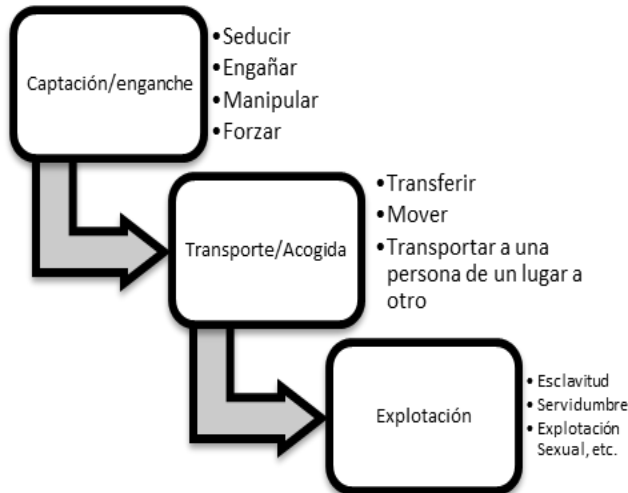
Captación/enganche

• Seducir
• Engañar
• Manipular
• Forzar

Transporte/Acogida

• Transferir
• Mover
• Transportar a una persona de un lugar a otro

Explotación

• Esclavitud
• Servidumbre
• Explotación Sexual, etc.